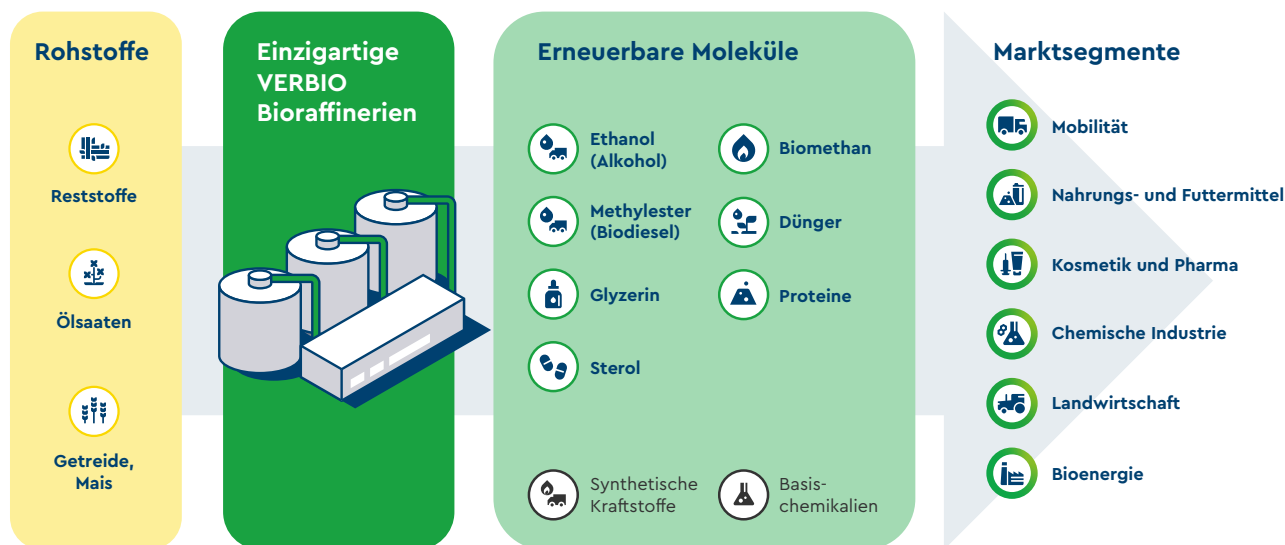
Rohstoffe

Reststoffe

Ölsaaten

Getreide, Mais

Einzigartige VERBIO Bioraffinerien

Erneuerbare Moleküle

Ethanol (Alkohol)

Biomethan

Methylester (Biodiesel)

Dünger

Glyzerin

Proteine

Sterol

Synthetische Kraftstoffe

Basischemikalien

Marktsegmente

Mobilität

Nahrungs- und Futtermittel

Kosmetik und Pharma

Chemische Industrie

Landwirtschaft

Bioenergie